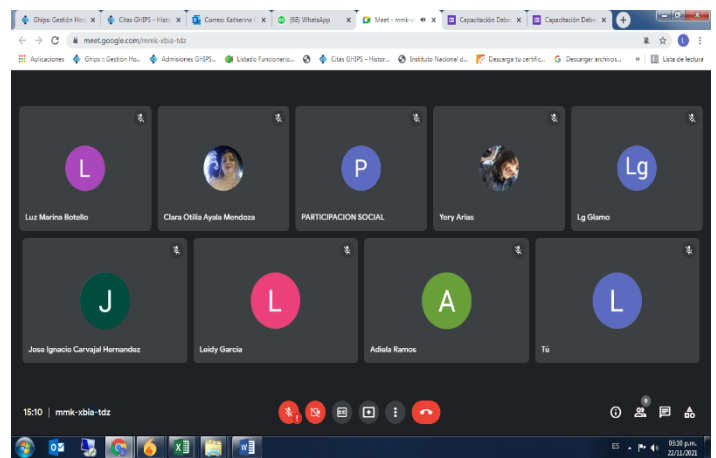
Ghips: Gestión Ho: ×
Citas GHIPS - Histo ×
Correo: Katherine ×
(68) WhatsApp ×
Meet - mmk-xbi ×
Capacitación Debe ×
Capacitación Debe ×

meet.google.com/mmk-xbia-tdz

Aplicaciones
Ghips :: Gestión Ho...
Admisiones GHIPS...
Listado Funcionario...
Citas GHIPS - Histor...
Instituto Nacional d...
Descarga tu certific...
Descargar archivos...
Lista de lectura

L
Luz Marina Botello

Clara Otilia Ayala Mendoza

P
PARTICIPACION SOCIAL

Yory Arias

Lg
Lg Glamo

J
Jose Ignacio Carvajal Hernandez

L
Leidy Garcia

A
Adiela Ramos

L
Tú

15:10 | mmk-xbia-tdz

9

ES
03:10 p.m.
22/11/2021